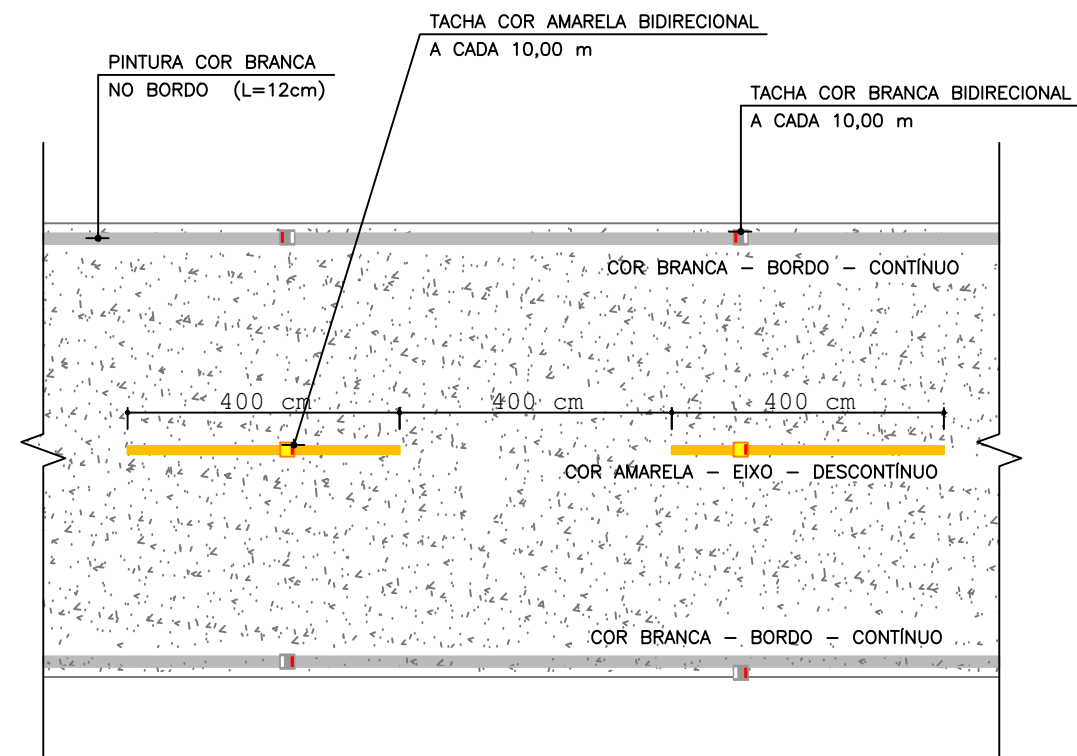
TACHA COR AMARELA BIDIRECIONAL
A CADA 10,00 m

PINTURA COR BRANCA
NO BORDO (L=12cm)

TACHA COR BRANCA BIDIRECIONAL
A CADA 10,00 m

COR BRANCA – BORDO – CONTÍNUO

400 cm
400 cm
400 cm

COR AMARELA – EIXO – DESCONTÍNUO

COR BRANCA – BORDO – CONTÍNUO